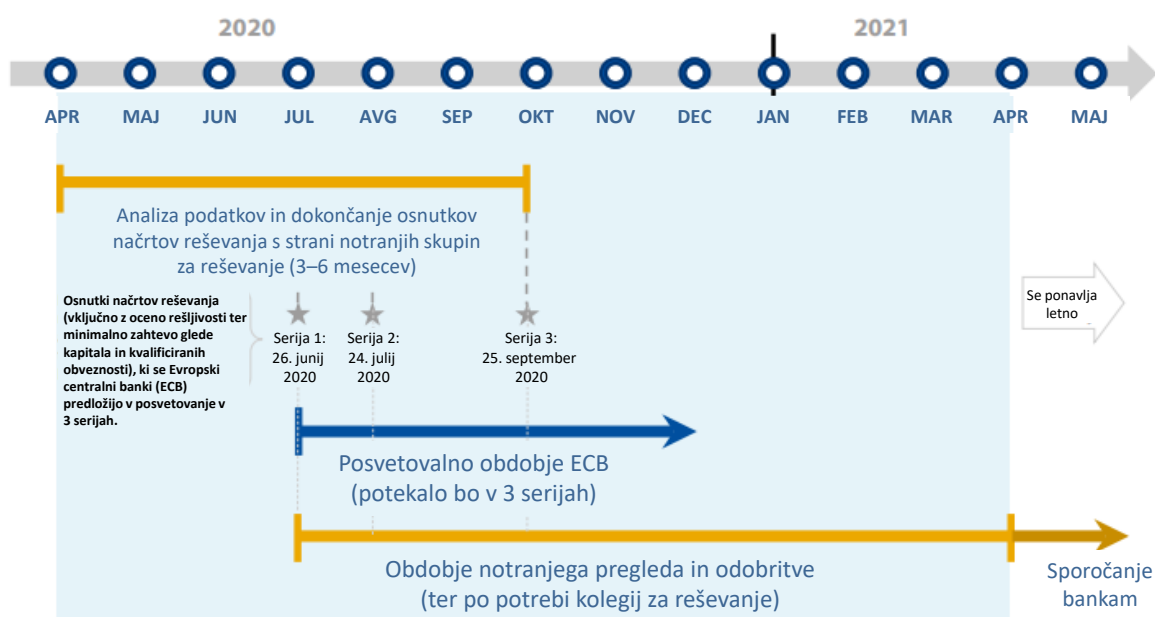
2020

2021

APR MAJ JUN JUL AVG SEP OKT NOV DEC JAN FEB MAR APR MAJ

Analiza podatkov in dokončanje osnutkov načrtov reševanja s strani notranjih skupin za reševanje (3–6 mesecev)

Osnutki načrtov reševanja (vključno z oceno rešljivosti ter minimalno zahtevo glede kapitala in kvalificiranih obveznosti), ki se Evropski centralni banki (ECB) predložijo v posvetovanje v 3 serijah.

Serija 1: 26. junij 2020

Serija 2: 24. julij 2020

Serija 3: 25. september 2020

Se ponavlja letno

Posvetovalno obdobje ECB (potekalo bo v 3 serijah)

Obdobje notranjega pregleda in odobritve (ter po potrebi kolegij za reševanje)

Sporočanje bankam